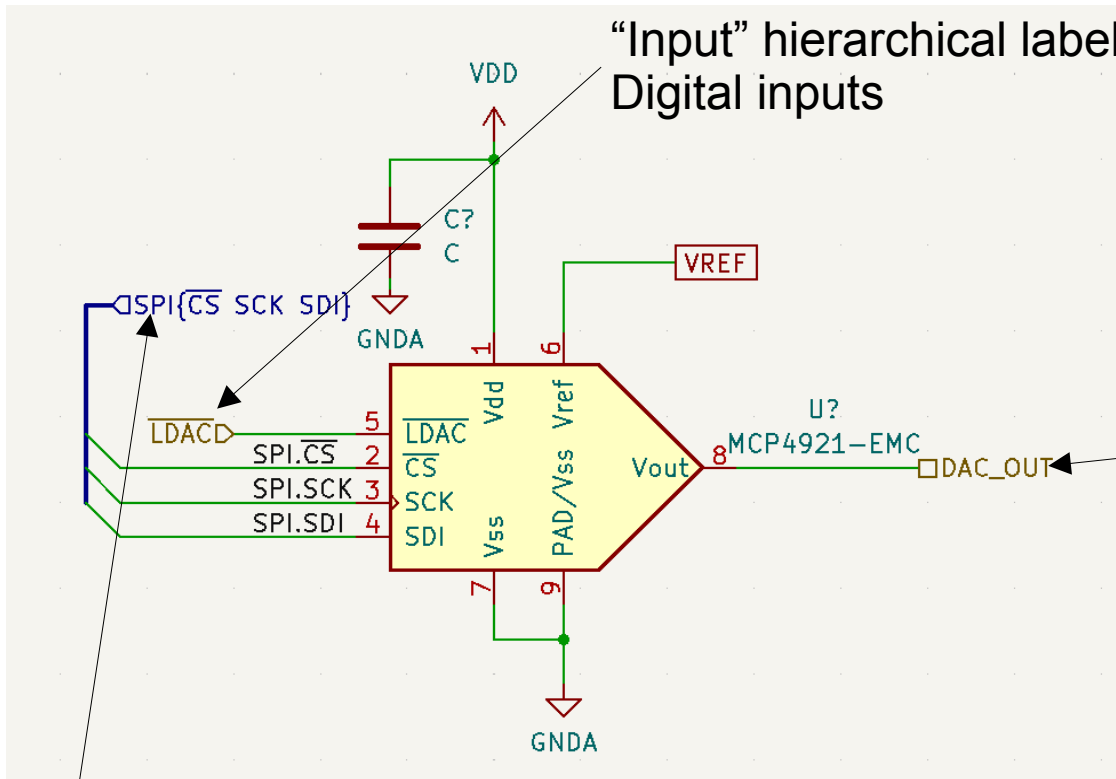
“Input” hierarchical label
Digital inputs

VDD

C?
C

GNDA

VREF

SPI{$\overline{CS}$ SCK SDI}

1
6
Vdd
Vref

$\overline{LDAC}$
5
$\overline{LDAC}$
SPI.$\overline{CS}$
2
$\overline{CS}$
SPI.SCK
3
SCK
SPI.SDI
4
SDI

Vout
8
U?
MCP4921-EMC
DAC_OUT

PAD/Vss
Vss
7
9

GNDA